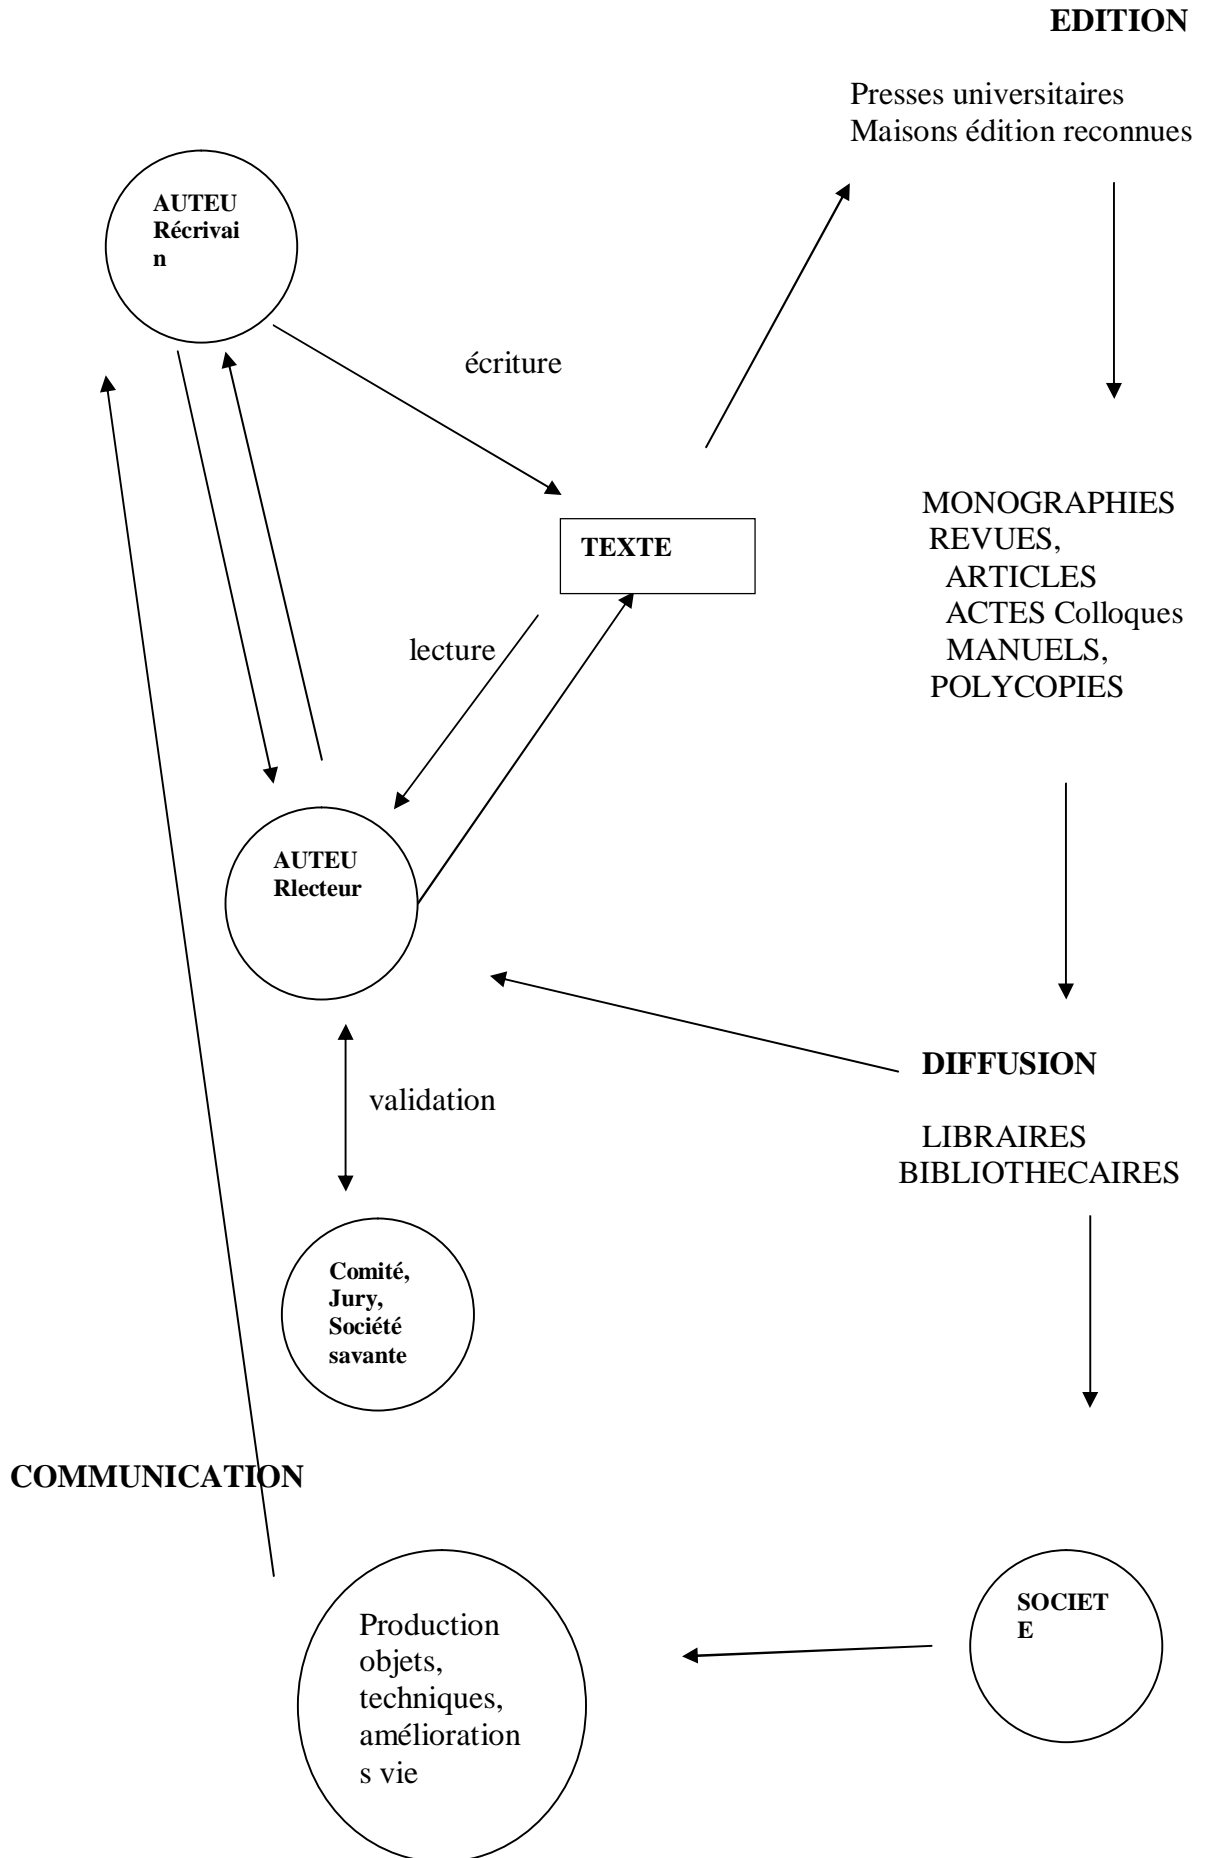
EDITION

Presses universitaires
Maisons édition reconnues

AUTEU
Récrivai
n

écriture

TEXTE

MONOGRAPHIES
REVUES,
ARTICLES
ACTES Colloques
MANUELS,
POLYCOPIES

lecture

AUTEU
Rlecteur

DIFFUSION

validation

LIBRAIRES
BIBLIOTHECAIRES

Comité,
Jury,
Société
savante

COMMUNICATION

Production
objets,
techniques,
amélioration
s vie

SOCIET
E